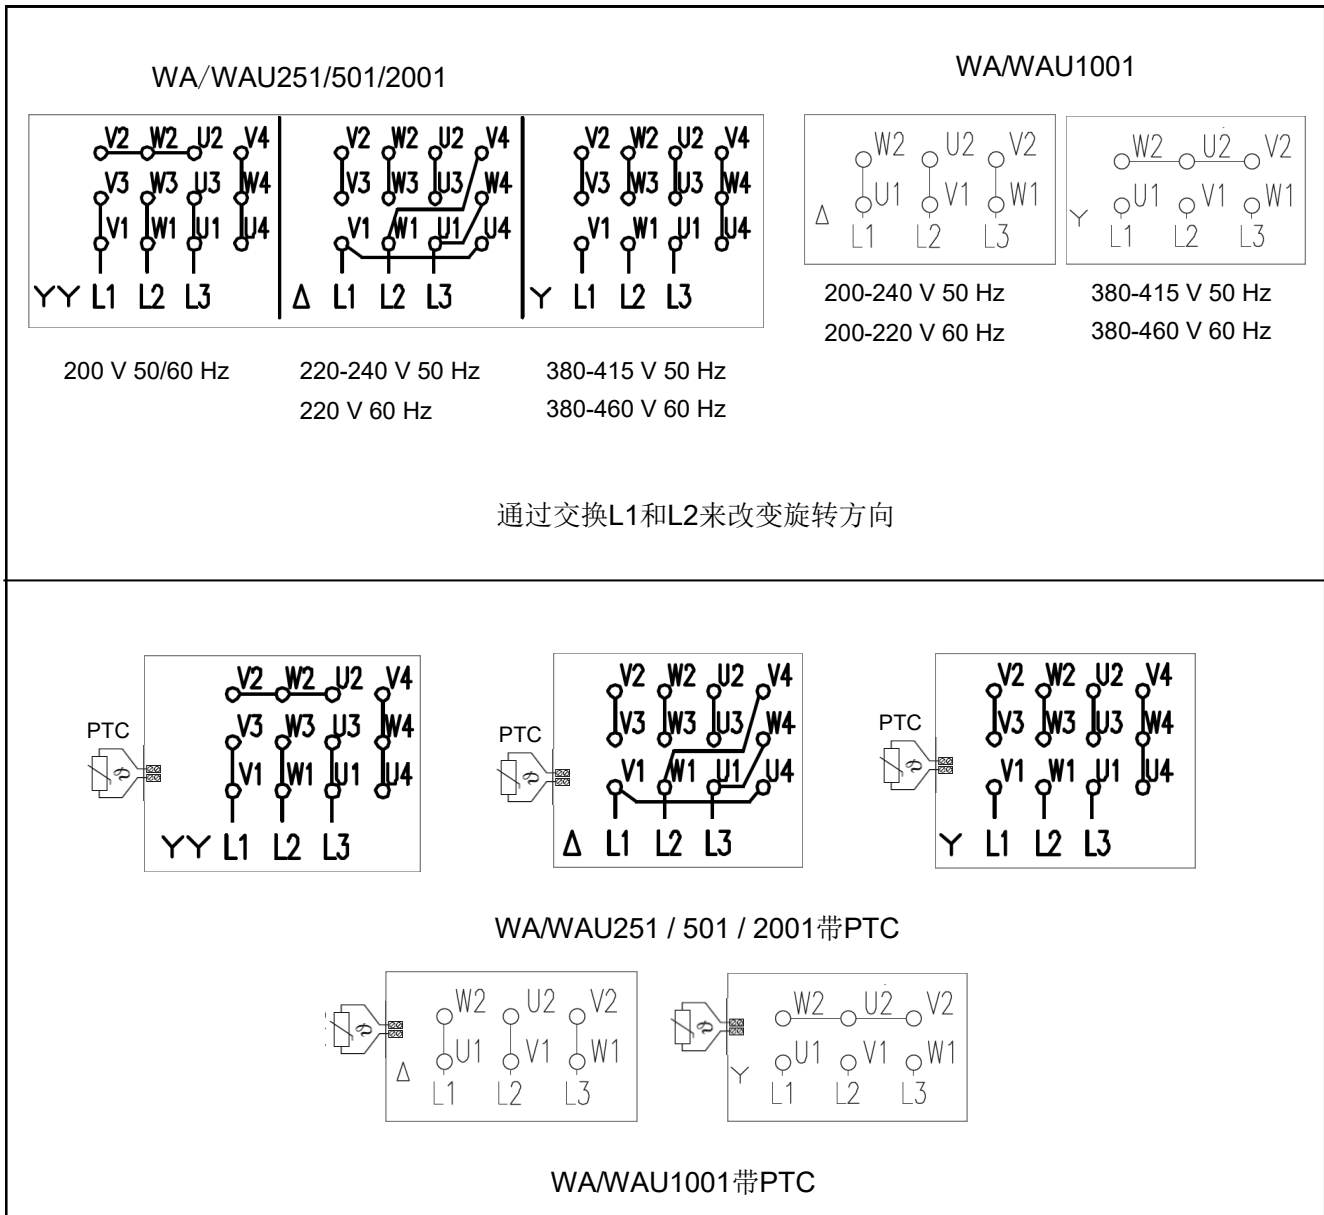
WA/WAU251/501/2001

V2 W2 U2 V4
V3 W3 U3 W4
V1 W1 U1 U4
YY L1 L2 L3

V2 W2 U2 V4
V3 W3 U3 W4
V1 W1 U1 U4
Δ L1 L2 L3

V2 W2 U2 V4
V3 W3 U3 W4
V1 W1 U1 U4
Y L1 L2 L3

200 V 50/60 Hz

220-240 V 50 Hz
220 V 60 Hz

380-415 V 50 Hz
380-460 V 60 Hz

WA/WAU1001

W2 U2 V2
Δ U1 V1 W1
L1 L2 L3

W2 U2 V2
Y U1 V1 W1
L1 L2 L3

200-240 V 50 Hz
200-220 V 60 Hz

380-415 V 50 Hz
380-460 V 60 Hz

通过交换L1和L2来改变旋转方向

PTC
V2 W2 U2 V4
V3 W3 U3 W4
V1 W1 U1 U4
YY L1 L2 L3

PTC
V2 W2 U2 V4
V3 W3 U3 W4
V1 W1 U1 U4
Δ L1 L2 L3

PTC
V2 W2 U2 V4
V3 W3 U3 W4
V1 W1 U1 U4
Y L1 L2 L3

WA/WAU251 / 501 / 2001带PTC

W2 U2 V2
Δ U1 V1 W1
L1 L2 L3

W2 U2 V2
Y U1 V1 W1
L1 L2 L3

WA/WAU1001带PTC